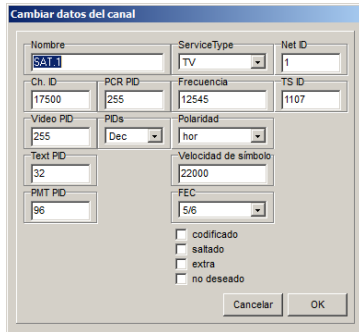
Cambiar datos del canal

Nombre
SAT.1

ServiceType
TV

Net ID
1

Ch. ID
17500

PCR PID
255

Frecuencia
12545

TS ID
1107

Video PID
255

PIDs
Dec

Polaridad
hor

Text PID
32

Velocidad de símbolo
22000

PMT PID
96

FEC
5/6

codificado
saltado
extra
no deseado

Cancelar
OK